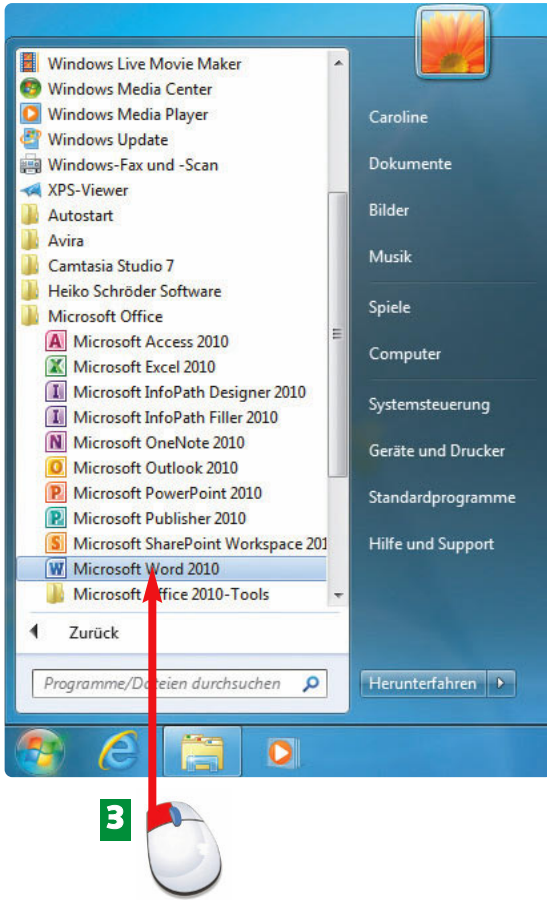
Windows Live Movie Maker
Windows Media Center
Windows Media Player
Windows Update
Windows-Fax und -Scan
XPS-Viewer
Autostart
Avira
Camtasia Studio 7
Heiko Schröder Software
Microsoft Office
Microsoft Access 2010
Microsoft Excel 2010
Microsoft InfoPath Designer 2010
Microsoft InfoPath Filler 2010
Microsoft OneNote 2010
Microsoft Outlook 2010
Microsoft PowerPoint 2010
Microsoft Publisher 2010
Microsoft SharePoint Workspace 201
Microsoft Word 2010
Microsoft Office 2010-Tools
Zurück
Programme/Dateien durchsuchen

Caroline
Dokumente
Bilder
Musik
Spiele
Computer
Systemsteuerung
Geräte und Drucker
Standardprogramme
Hilfe und Support
Herunterfahren

3